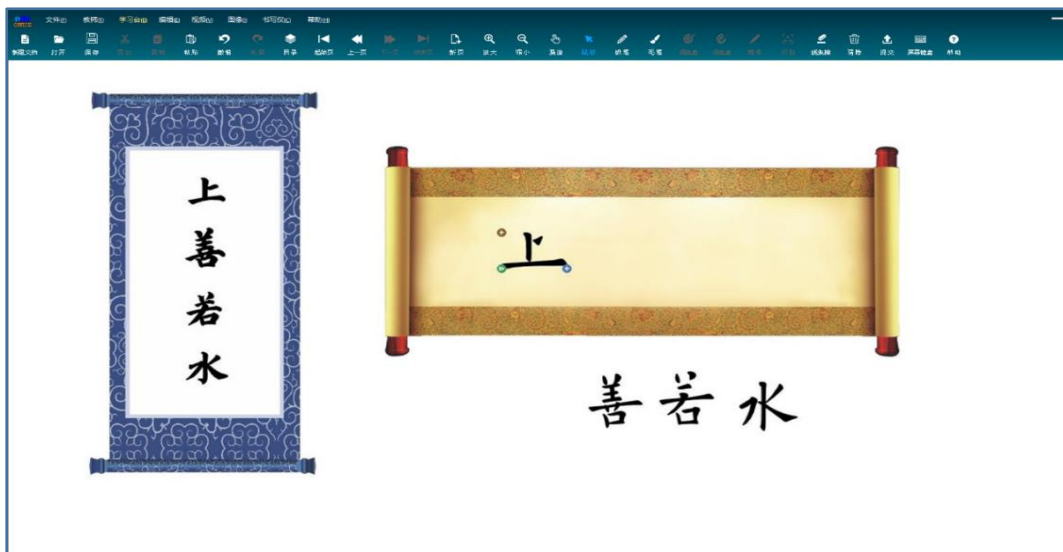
文件(F) 教师(T) 学习自由 编辑(E) 视频(V) 图像(I) 书写风(W) 帮助(H)

新建文档 打开 保存 剪切 复制 粘贴 撤销 重做 背景 起始页 上一页 下一页 结束页 新页 放大 缩小 漫游 选择 铅笔 毛笔 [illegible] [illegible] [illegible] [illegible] 橡皮擦 清除 提交 屏幕键盘 帮助

上
善
若
水

上

善若水